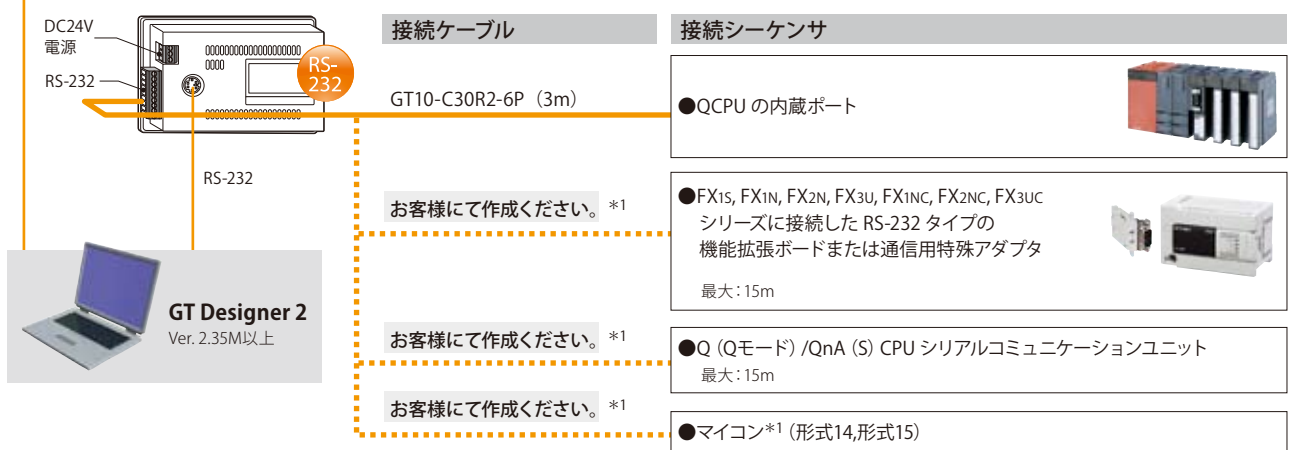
DC24V
電源

RS-232

RS-232

RS-232

接続ケーブル

接続シーケンサ

GT10-C30R2-6P（3m）

●QCPU の内蔵ポート

お客様にて作成ください。*1

●FX1S, FX1N, FX2N, FX3U, FX1NC, FX2NC, FX3UC シリーズに接続した RS-232 タイプの機能拡張ボードまたは通信用特殊アダプタ

最大：15m

GT Designer 2
Ver. 2.35M以上

お客様にて作成ください。*1

●Q（Qモード）/QnA（S）CPU シリアルコミュニケーションユニット
最大：15m

お客様にて作成ください。*1

●マイコン*1（形式14,形式15）